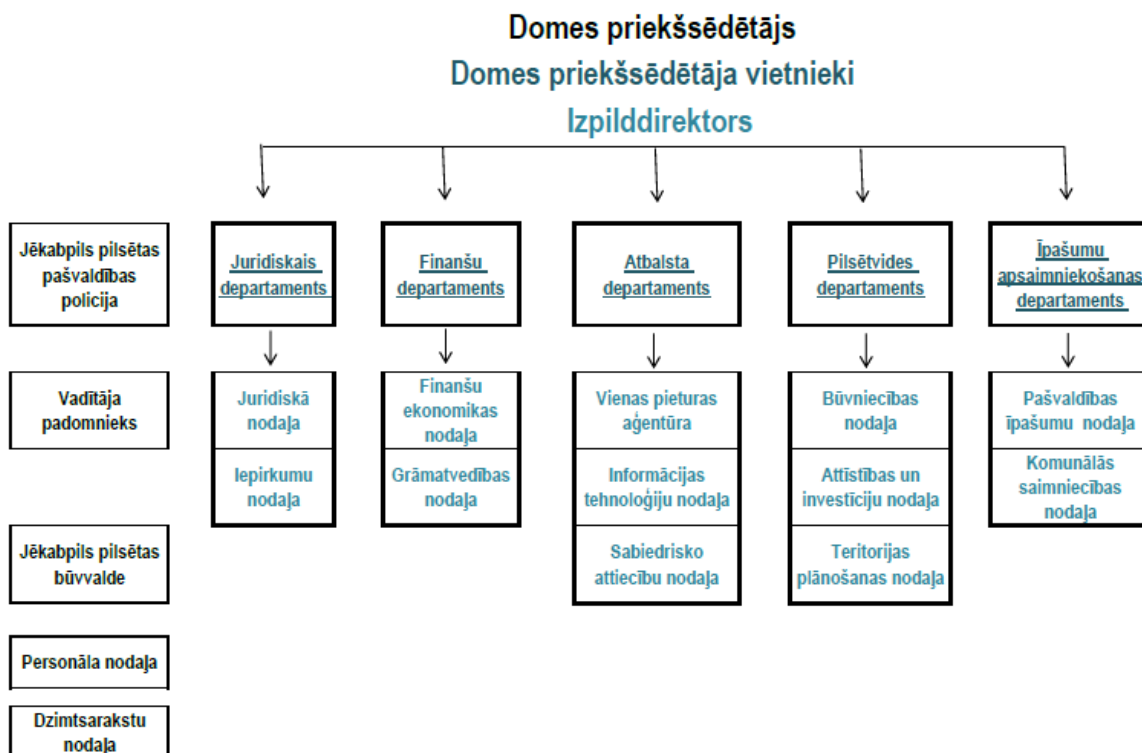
Domes priekšsēdētājs

Domes priekšsēdētāja vietnieki

Izpilddirektors

Jēkabpils pilsētas pašvaldības policija

Vadītāja padomnieks

Jēkabpils pilsētas būvvalde

Personāla nodaļa

Dzimtsarakstu nodaļa

Juridiskais departaments

Juridiskā nodaļa

Iepirkumu nodaļa

Finanšu departaments

Finanšu ekonomikas nodaļa

Grāmatvedības nodaļa

Atbalsta departaments

Vienas pieturas aģentūra

Informācijas tehnoloģiju nodaļa

Sabiedrisko attiecību nodaļa

Pilsētvides departaments

Būvniecības nodaļa

Attīstības un investīciju nodaļa

Teritorijas plānošanas nodaļa

Īpašumu apsaimniekošanas departaments

Pašvaldības īpašumu nodaļa

Komunālās saimniecības nodaļa